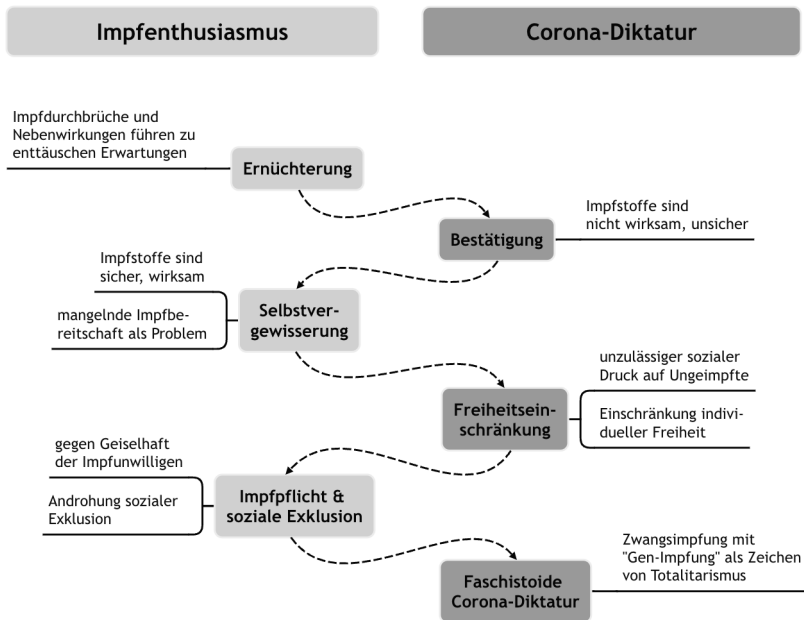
Impfenthusiasmus

Corona-Diktatur

Impfdurchbrüche und Nebenwirkungen führen zu enttäuschen Erwartungen

Ernüchterung

Bestätigung

Impfstoffe sind nicht wirksam, unsicher

Impfstoffe sind sicher, wirksam

mangelnde Impfbereitschaft als Problem

Selbstvergewisserung

unzulässiger sozialer Druck auf Ungeimpfte

Einschränkung individueller Freiheit

Freiheitseinschränkung

gegen Geiselhaft der Impfunwilligen

Androhung sozialer Exklusion

Impfpflicht & soziale Exklusion

Zwangsimpfung mit "Gen-Impfung" als Zeichen von Totalitarismus

Faschistoide Corona-Diktatur